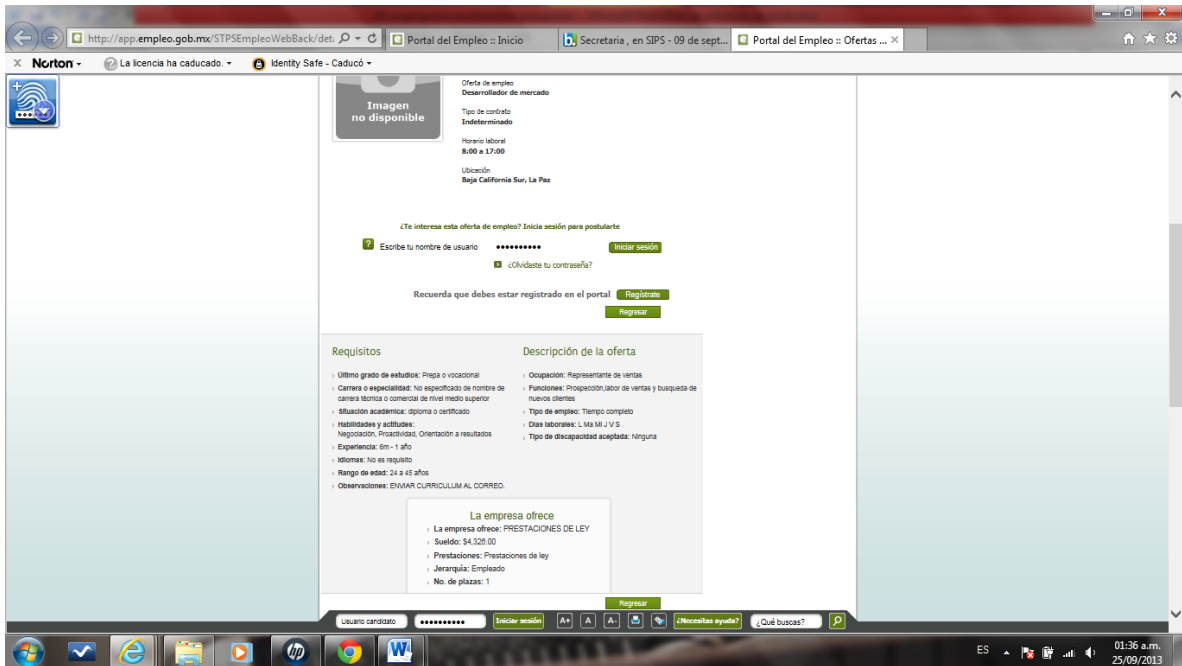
http://app.empleo.gob.mx/STPSEmpleoWebBack/det: Portal del Empleo :: Inicio Secretaria , en SIPS - 09 de sept... Portal del Empleo :: Ofertas ...

Norton La licencia ha caducado. Identity Safe - Caducó

Imagen no disponible

Oferta de empleo
Desarrollador de mercado

Tipo de contrato
Indeterminado

Horario laboral
8:00 a 17:00

Ubicación
Baja California Sur, La Paz

¿Te interesa esta oferta de empleo? Inicia sesión para postularte

Escribe tu nombre de usuario •••••••••• Iniciar sesión

¿Olvidaste tu contraseña?

Recuerda que debes estar registrado en el portal Regístrate

Regresar

Requisitos

Último grado de estudios: Prepa o vocacional
Carrera o especialidad: No especificado de nombre de carrera técnica o comercial de nivel medio superior
Situación académica: diploma o certificado
Habilidades y actitudes: Negociación, Proactividad, Orientación a resultados
Experiencia: 6m - 1 año
Idiomas: No es requisito
Rango de edad: 24 a 45 años
Observaciones: ENVIAR CURRICULUM AL CORREO.

Descripción de la oferta

Ocupación: Representante de ventas
Funciones: Prospección,labor de ventas y busqueda de nuevos clientes
Tipo de empleo: Tiempo completo
Días laborales: L Ma Mi J V S
Tipo de discapacidad aceptada: Ninguna

La empresa ofrece

La empresa ofrece: PRESTACIONES DE LEY
Sueldo: $4,326.00
Prestaciones: Prestaciones de ley
Jerarquía: Empleado
No. de plazas: 1

Regresar

Usuario candidato •••••••••• Iniciar sesión A+ A A- ¿Necesitas ayuda? ¿Qué buscas?

ES 01:36 a.m. 25/09/2013